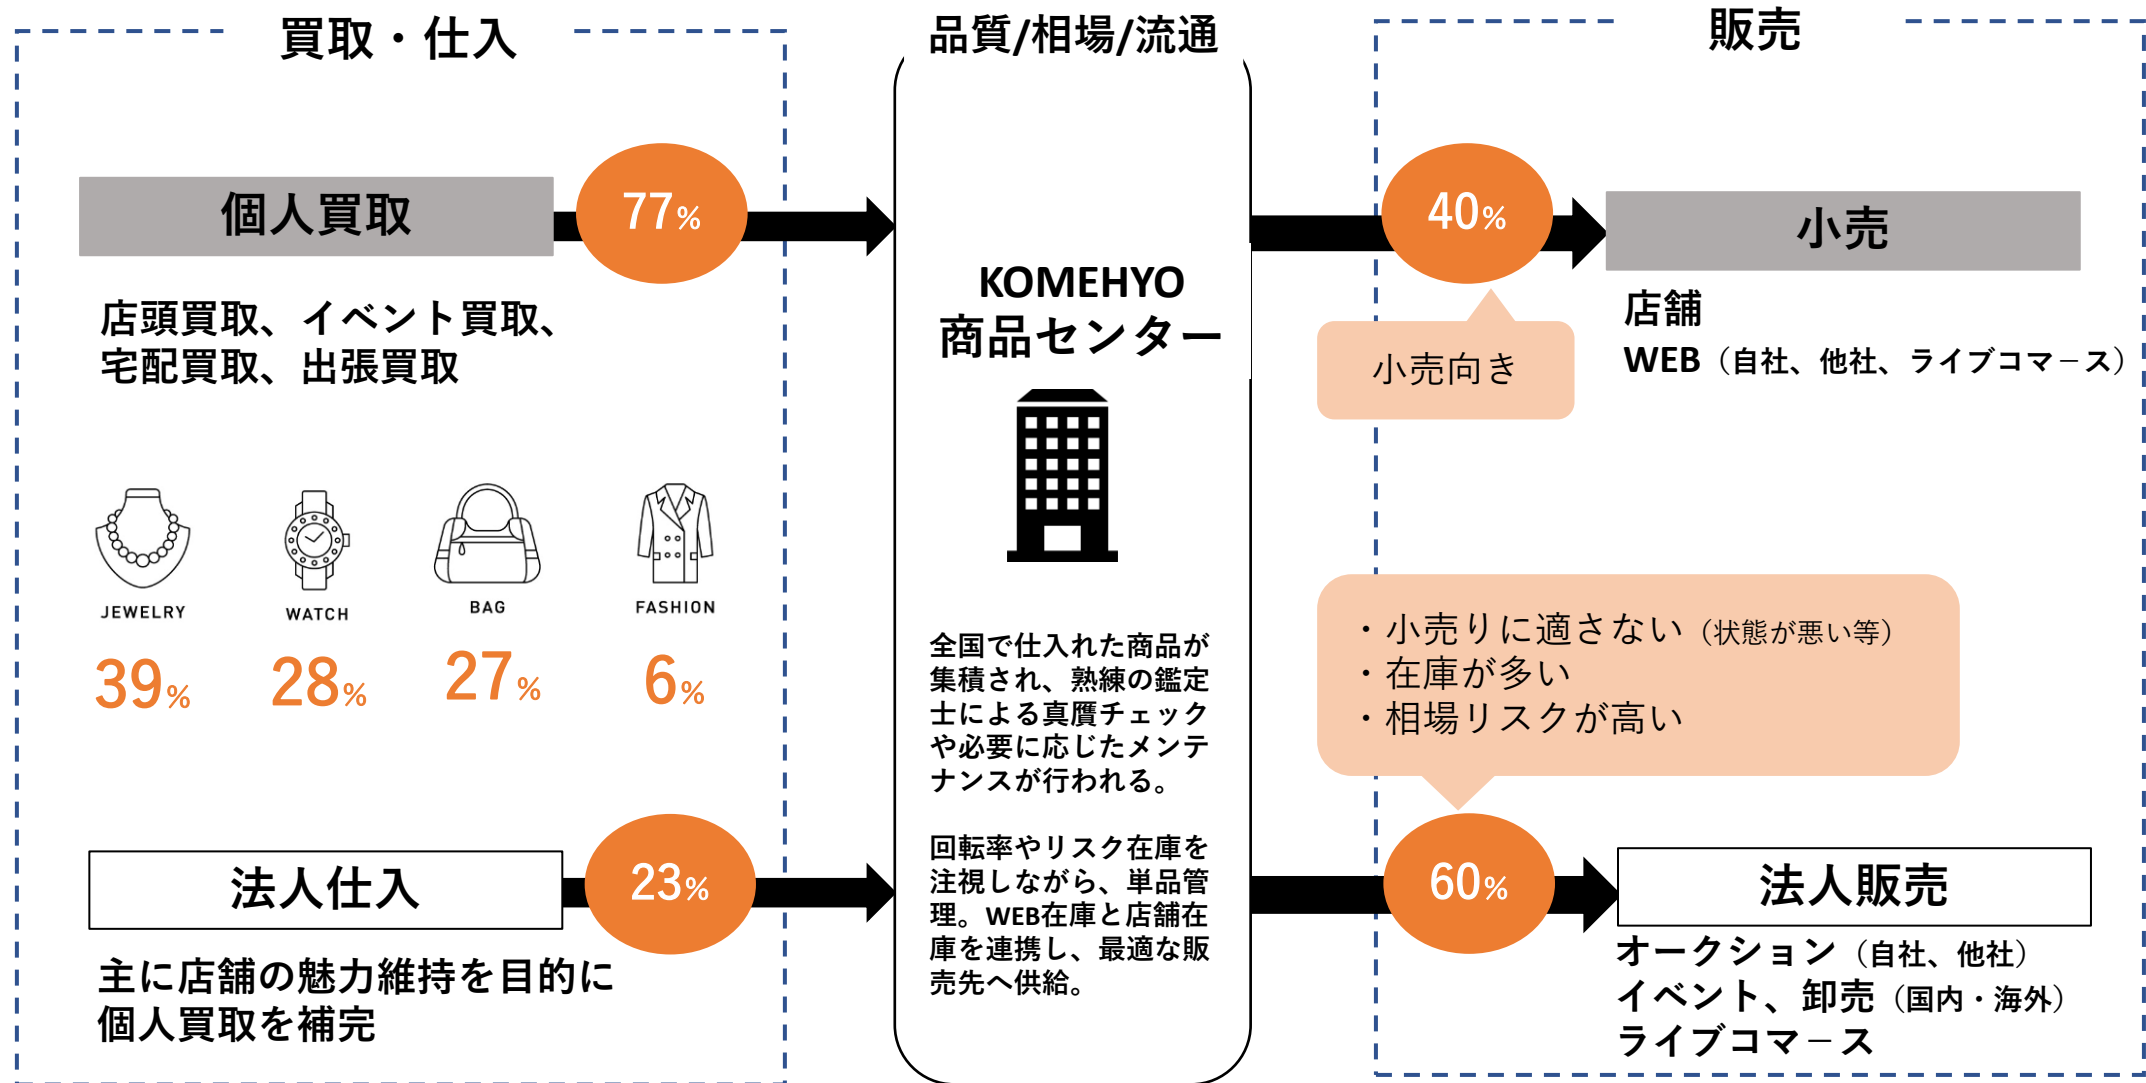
買取・仕入

個人買取

77%

店頭買取、イベント買取、宅配買取、出張買取

JEWELRY
39%

WATCH
28%

BAG
27%

FASHION
6%

法人仕入

23%

主に店舗の魅力維持を目的に個人買取を補完

品質/相場/流通

KOMEHYO
商品センター

全国で仕入れた商品が集積され、熟練の鑑定士による真贋チェックや必要に応じたメンテナンスが行われる。

回転率やリスク在庫を注視しながら、単品管理。WEB在庫と店舗在庫を連携し、最適な販売先へ供給。

販売

40%

小売

小売向き

店舗
WEB（自社、他社、ライブコマース）

・小売りに適さない（状態が悪い等）
・在庫が多い
・相場リスクが高い

60%

法人販売

オークション（自社、他社）
イベント、卸売（国内・海外）
ライブコマース